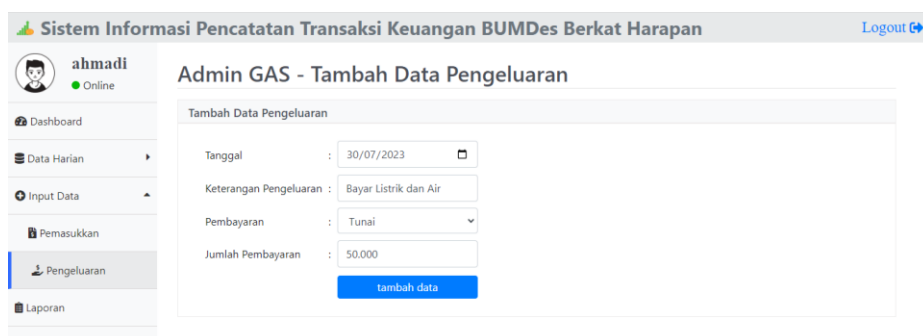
Sistem Informasi Pencatatan Transaksi Keuangan BUMDes Berkat Harapan

Logout

ahmadi
Online

Dashboard

Data Harian

Input Data

Pemasukkan

Pengeluaran

Laporan

Admin GAS - Tambah Data Pengeluaran

Tambah Data Pengeluaran

Tanggal : 30/07/2023

Keterangan Pengeluaran : Bayar Listrik dan Air

Pembayaran : Tunai

Jumlah Pembayaran : 50.000

tambah data